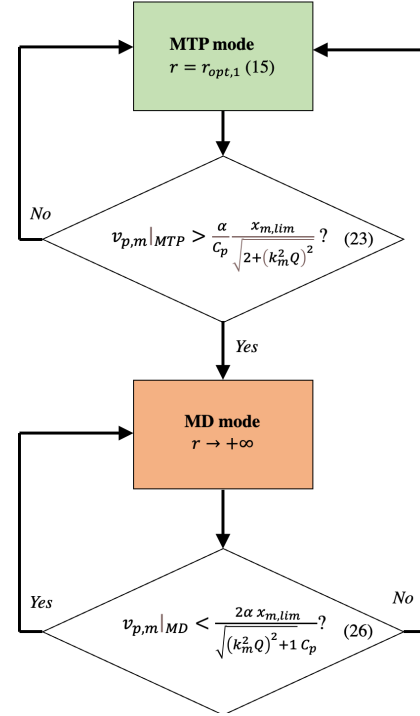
MTP mode
$r = r_{opt,1}$ (15)

No

$v_{p,m}|_{MTP} > \frac{\alpha}{C_p} \frac{x_{m,lim}}{\sqrt{2+\left(k_m^2 Q\right)^2}}$ ? (23)

Yes

MD mode
$r \rightarrow +\infty$

Yes

No

$v_{p,m}|_{MD} < \frac{2\alpha\, x_{m,lim}}{\sqrt{\left(k_m^2 Q\right)^2+1}\; C_p}$? (26)